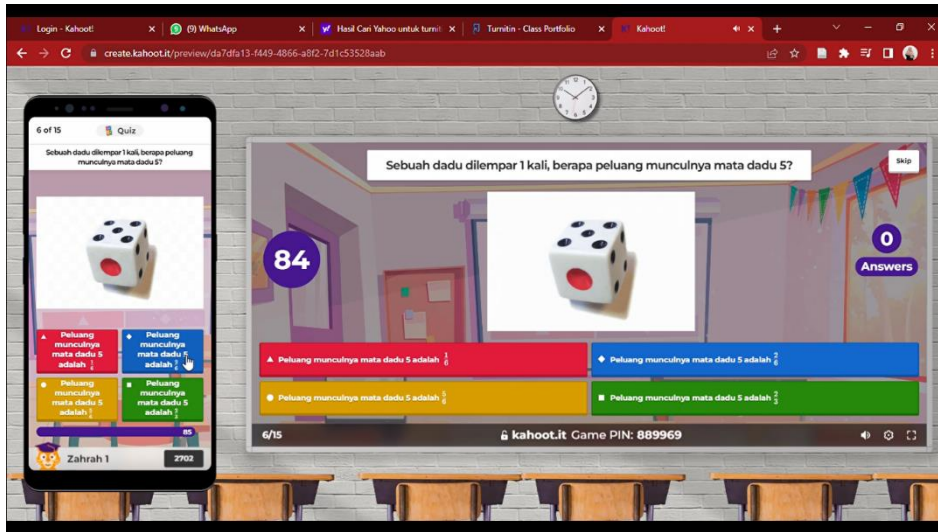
Login - Kahoot!
(9) WhatsApp
Hasil Cari Yahoo untuk turnit
Turnitin - Class Portfolio
Kahoot!

create.kahoot.it/preview/da7dfa13-f449-4866-a8f2-7d1c53528aab

6 of 15
Quiz
Sebuah dadu dilempar 1 kali, berapa peluang munculnya mata dadu 5?

Peluang munculnya mata dadu 5 adalah $\frac{1}{6}$
Peluang munculnya mata dadu 5 adalah $\frac{2}{6}$
Peluang munculnya mata dadu 5 adalah $\frac{5}{6}$
Peluang munculnya mata dadu 5 adalah $\frac{3}{6}$

85
Zahrah 1
2702

Sebuah dadu dilempar 1 kali, berapa peluang munculnya mata dadu 5?
Skip
84
0
Answers

Peluang munculnya mata dadu 5 adalah $\frac{1}{6}$
Peluang munculnya mata dadu 5 adalah $\frac{2}{6}$
Peluang munculnya mata dadu 5 adalah $\frac{5}{6}$
Peluang munculnya mata dadu 5 adalah $\frac{3}{6}$

6/15
kahoot.it Game PIN: 889969